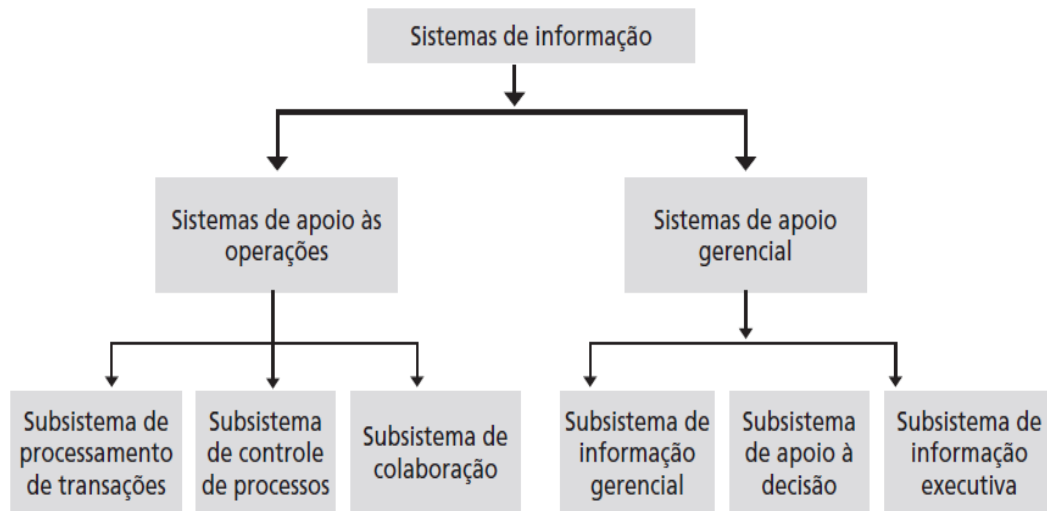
Sistemas de informação

Sistemas de apoio às operações

Sistemas de apoio gerencial

Subsistema de processamento de transações

Subsistema de controle de processos

Subsistema de colaboração

Subsistema de informação gerencial

Subsistema de apoio à decisão

Subsistema de informação executiva